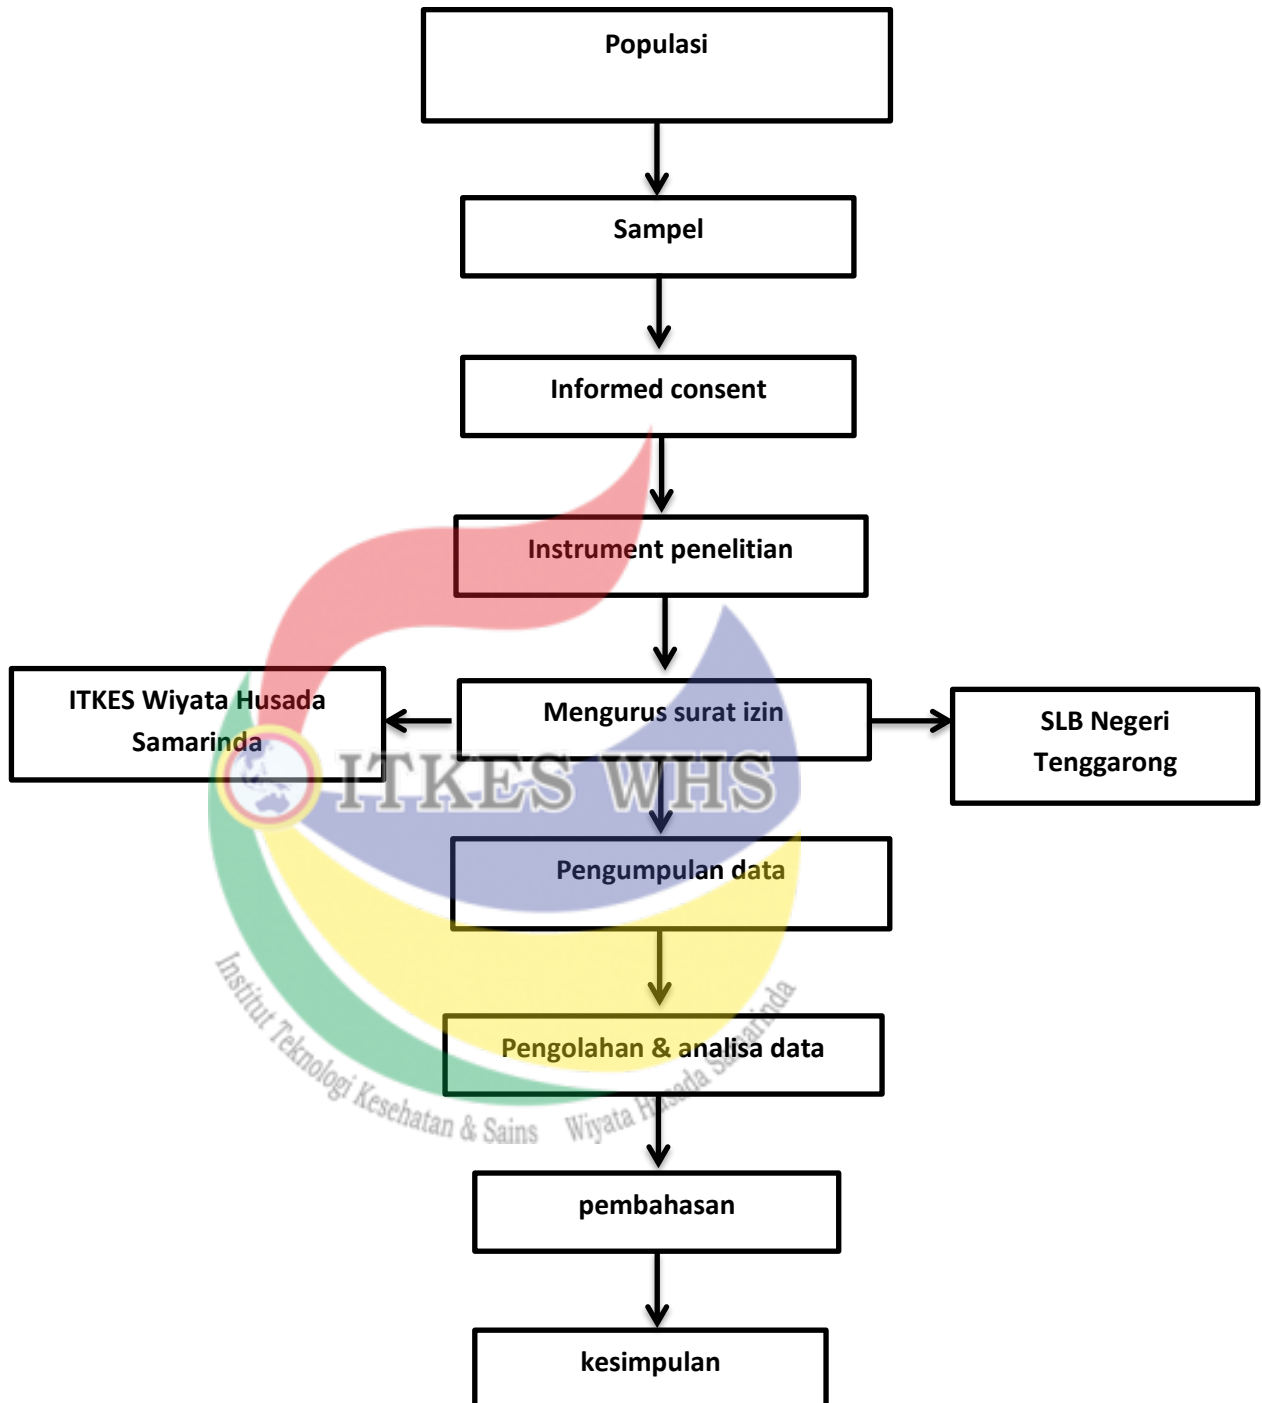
Populasi

Sampel

Informed consent

Instrument penelitian

ITKES Wiyata Husada Samarinda

Mengurus surat izin

SLB Negeri Tenggarong

ITKES WHS

Pengumpulan data

Pengolahan & analisa data

Institut Teknologi Kesehatan & Sains Wiyata Husada Samarinda

pembahasan

kesimpulan